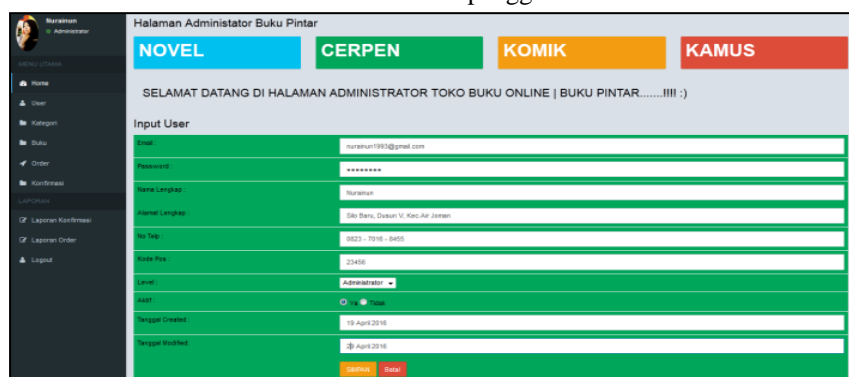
Nurainun
Administrator
MENU UTAMA
Home
User
Kategori
Buku
Order
Konfirmasi
LAPORAN
Laporan Konfirmasi
Laporan Order
Logout

Halaman Administator Buku Pintar

NOVEL
CERPEN
KOMIK
KAMUS

SELAMAT DATANG DI HALAMAN ADMINISTRATOR TOKO BUKU ONLINE | BUKU PINTAR.......!!!! :)

Input User

| | |
|---|---|
| Email : | nurainun1993@gmail.com |
| Password : | •••••••• |
| Nama Lengkap : | Nurainun |
| Alamat Lengkap : | Silo Baru, Dusun V, Kec Air Joman |
| No Telp : | 0823 - 7016 - 8455 |
| Kode Pos : | 23456 |
| Level : | Administrator |
| Aktif : | Ya Tidak |
| Tanggal Created : | 19 April 2016 |
| Tanggal Modified : | 20 April 2016 |

Simpan Batal